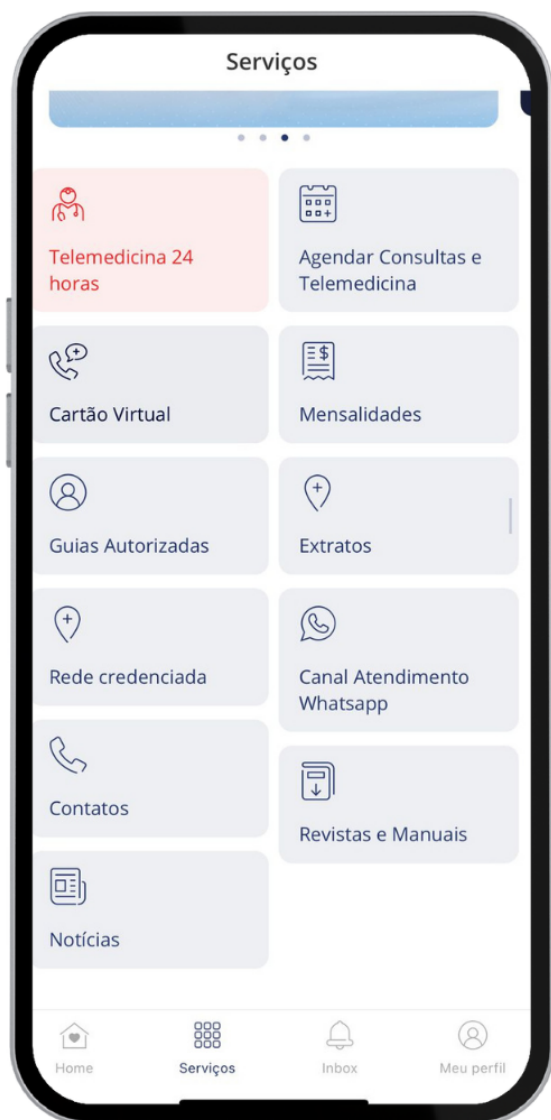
Serviços

Telemedicina 24 horas

Agendar Consultas e Telemedicina

Cartão Virtual

Mensalidades

Guias Autorizadas

Extratos

Rede credenciada

Canal Atendimento Whatsapp

Contatos

Revistas e Manuais

Notícias

Home

Serviços

Inbox

Meu perfil